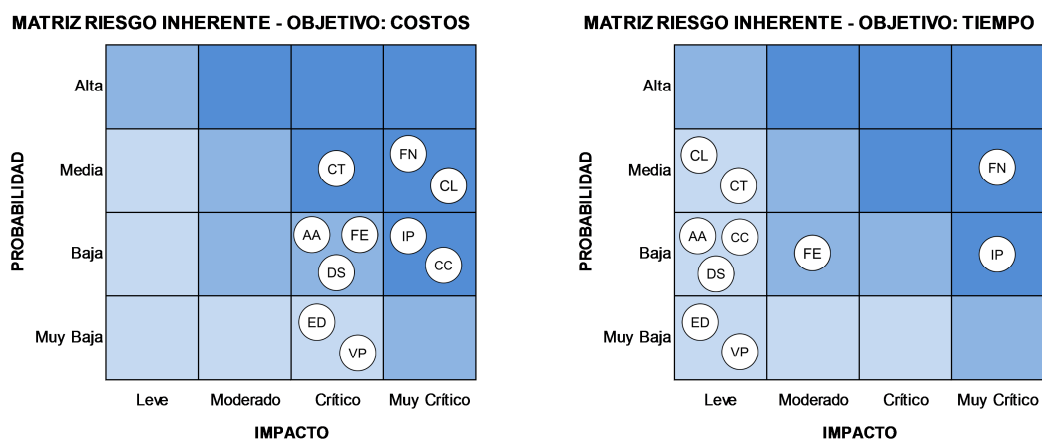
MATRIZ RIESGO INHERENTE - OBJETIVO: COSTOS

PROBABILIDAD

Alta

Media

Baja

Muy Baja

CT

FN

CL

AA

FE

IP

DS

CC

ED

VP

Leve

Moderado

Crítico

Muy Crítico

IMPACTO

MATRIZ RIESGO INHERENTE - OBJETIVO: TIEMPO

PROBABILIDAD

Alta

Media

Baja

Muy Baja

CL

CT

FN

AA

CC

FE

IP

DS

ED

VP

Leve

Moderado

Crítico

Muy Crítico

IMPACTO